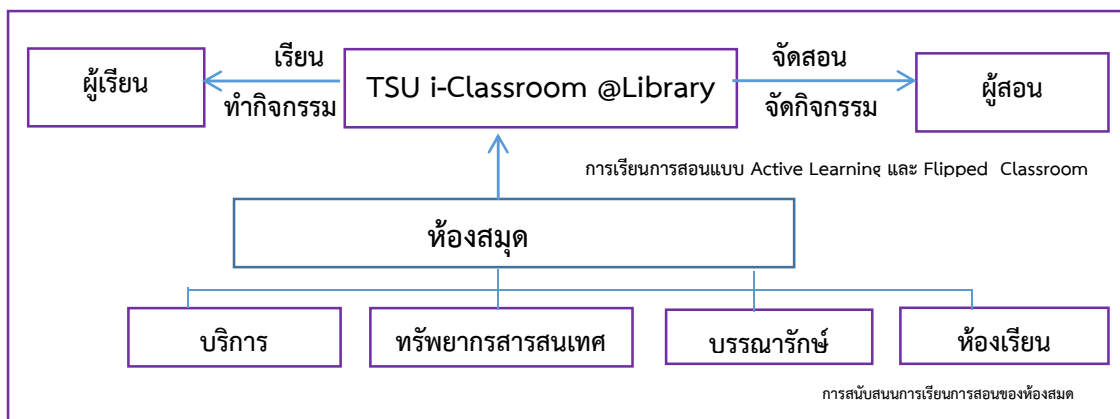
ผู้เรียน

เรียน

ทำกิจกรรม

TSU i-Classroom @Library

จัดสอน

จัดกิจกรรม

ผู้สอน

การเรียนการสอนแบบ Active Learning และ Flipped Classroom

ห้องสมุด

บริการ

ทรัพยากรสารสนเทศ

บรรณารักษ์

ห้องเรียน

การสนับสนุนการเรียนการสอนของห้องสมุด